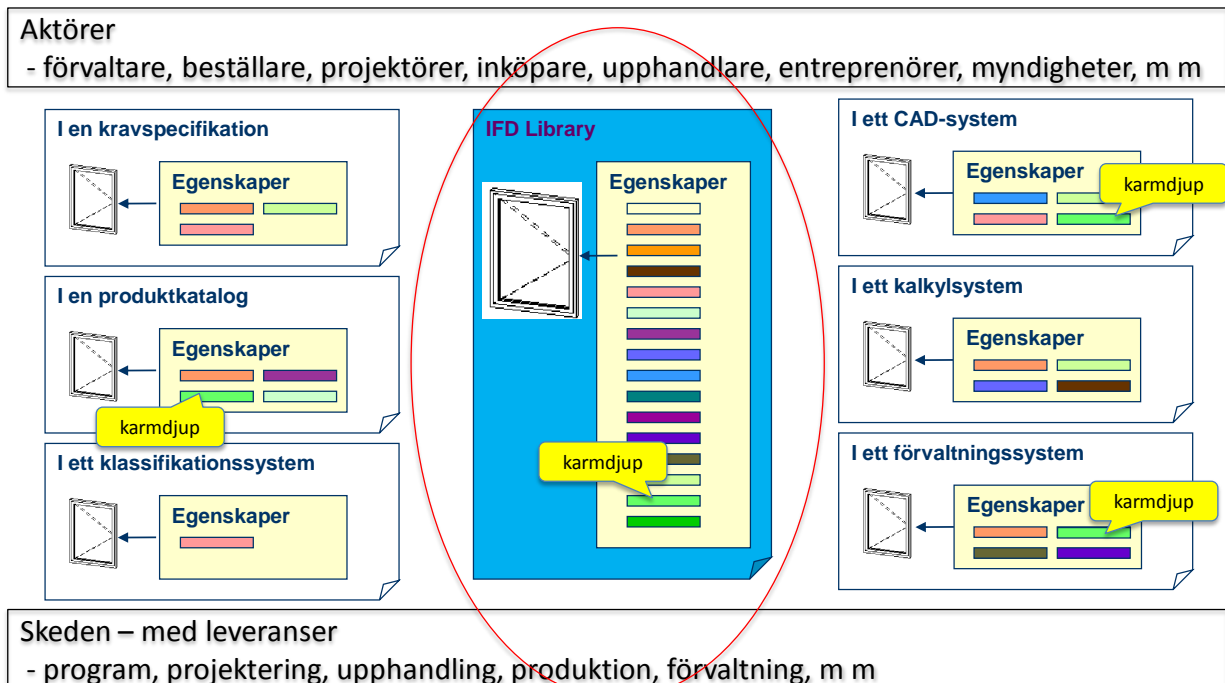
Aktörer
- förvaltare, beställare, projektörer, inköpare, upphandlare, entreprenörer, myndigheter, m m

I en kravspecifikation
Egenskaper

I en produktkatalog
Egenskaper
karmdjup

I ett klassifikationssystem
Egenskaper

IFD Library
Egenskaper
karmdjup

I ett CAD-system
Egenskaper
karmdjup

I ett kalkylsystem
Egenskaper

I ett förvaltningssystem
Egenskaper
karmdjup

Skeden – med leveranser
- program, projektering, upphandling, produktion, förvaltning, m m